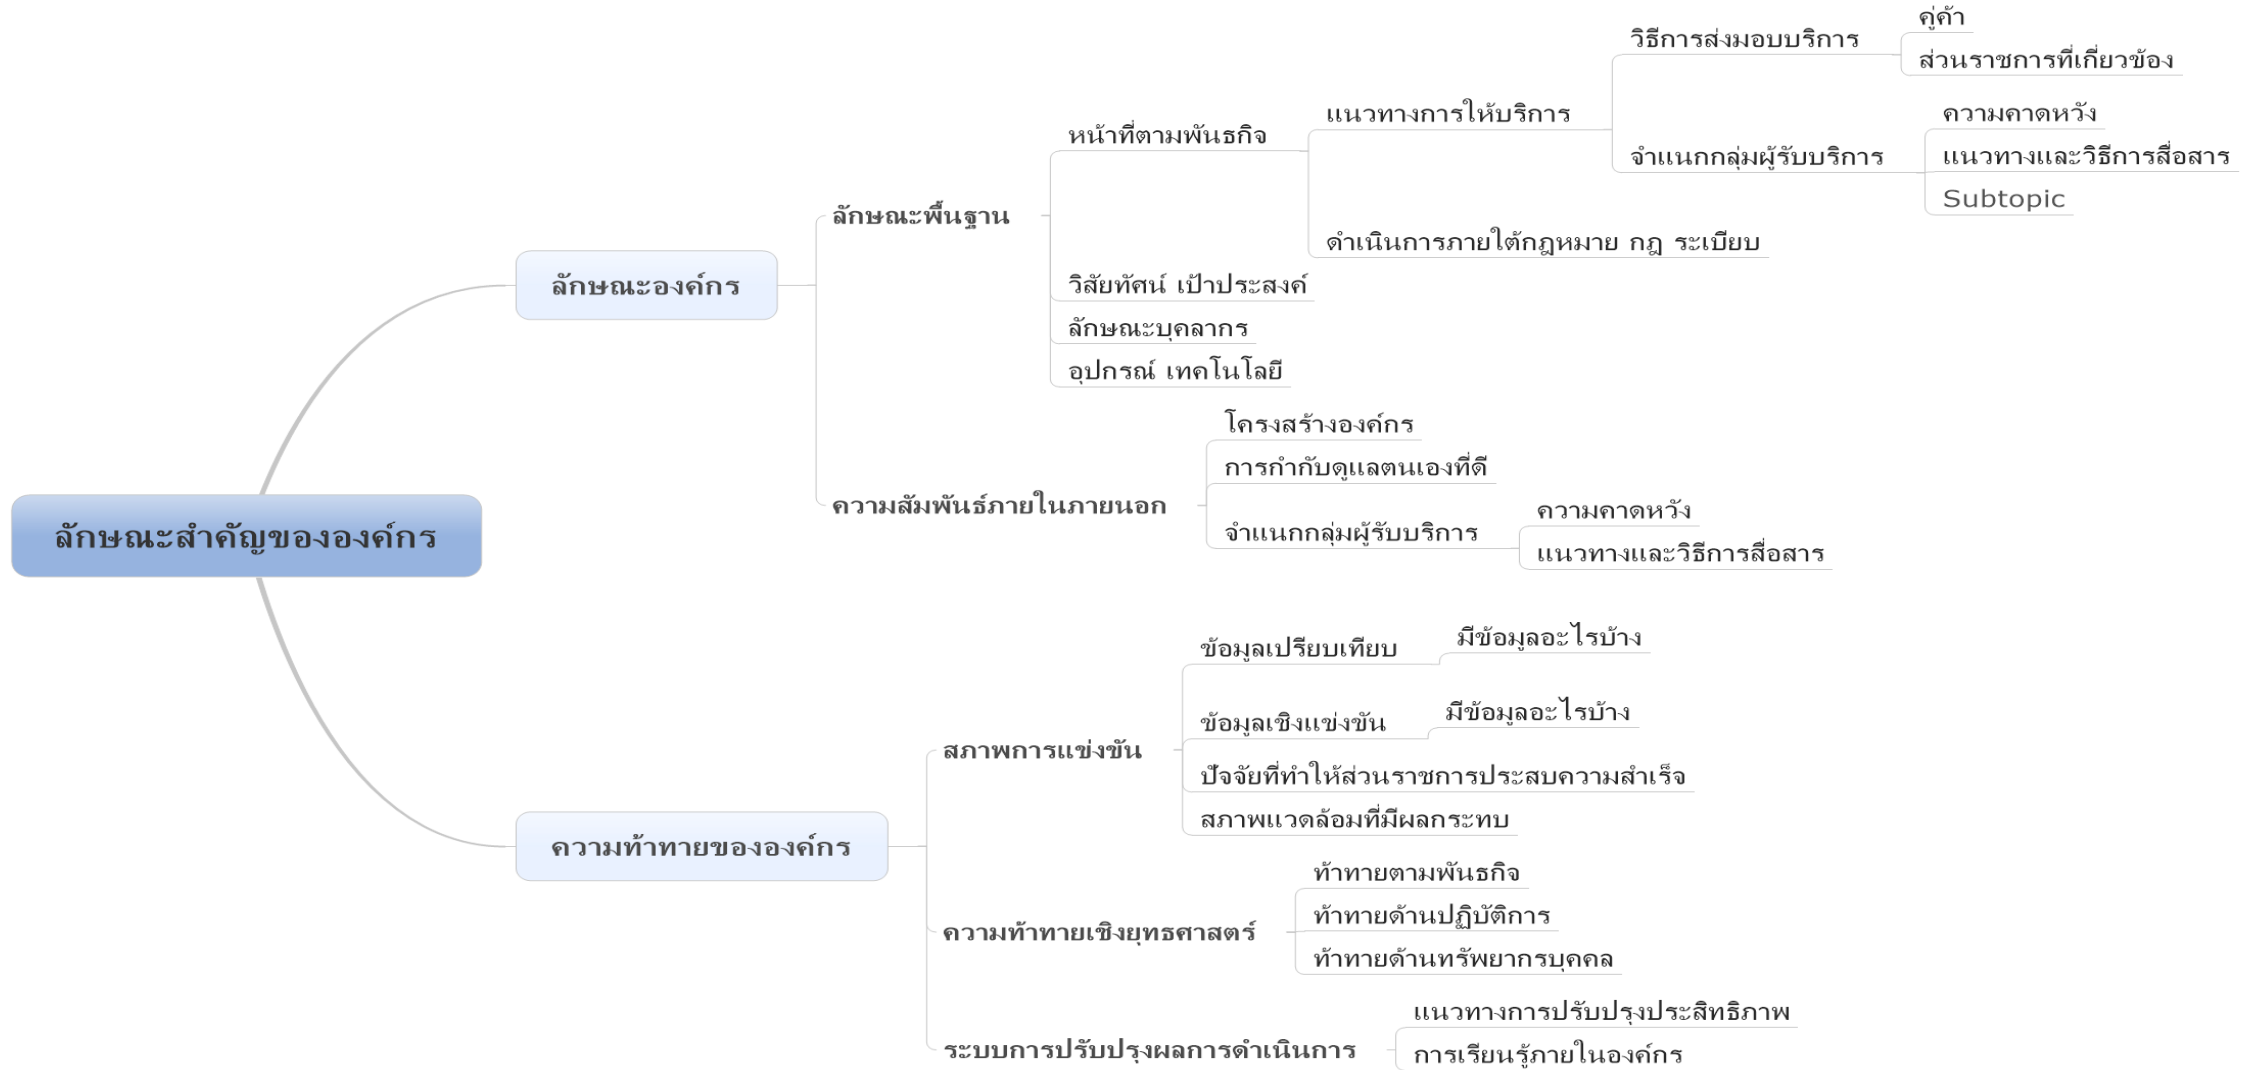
ลักษณะสำคัญขององค์กร

ลักษณะองค์กร

ลักษณะพื้นฐาน

หน้าที่ตามพันธกิจ

แนวทางการให้บริการ

วิธีการส่งมอบบริการ

คู่ค้า

ส่วนราชการที่เกี่ยวข้อง

จำแนกกลุ่มผู้รับบริการ

ความคาดหวัง

แนวทางและวิธีการสื่อสาร

Subtopic

ดำเนินการภายใต้กฎหมาย กฎ ระเบียบ

วิสัยทัศน์ เป้าประสงค์

ลักษณะบุคลากร

อุปกรณ์ เทคโนโลยี

ความสัมพันธ์ภายในภายนอก

โครงสร้างองค์กร

การกำกับดูแลตนเองที่ดี

จำแนกกลุ่มผู้รับบริการ

ความคาดหวัง

แนวทางและวิธีการสื่อสาร

ความท้าทายขององค์กร

สภาพการแข่งขัน

ข้อมูลเปรียบเทียบ

มีข้อมูลอะไรบ้าง

ข้อมูลเชิงแข่งขัน

มีข้อมูลอะไรบ้าง

ปัจจัยที่ทำให้ส่วนราชการประสบความสำเร็จ

สภาพแวดล้อมที่มีผลกระทบ

ความท้าทายเชิงยุทธศาสตร์

ท้าทายตามพันธกิจ

ท้าทายด้านปฏิบัติการ

ท้าทายด้านทรัพยากรบุคคล

ระบบการปรับปรุงผลการดำเนินการ

แนวทางการปรับปรุงประสิทธิภาพ

การเรียนรู้ภายในองค์กร